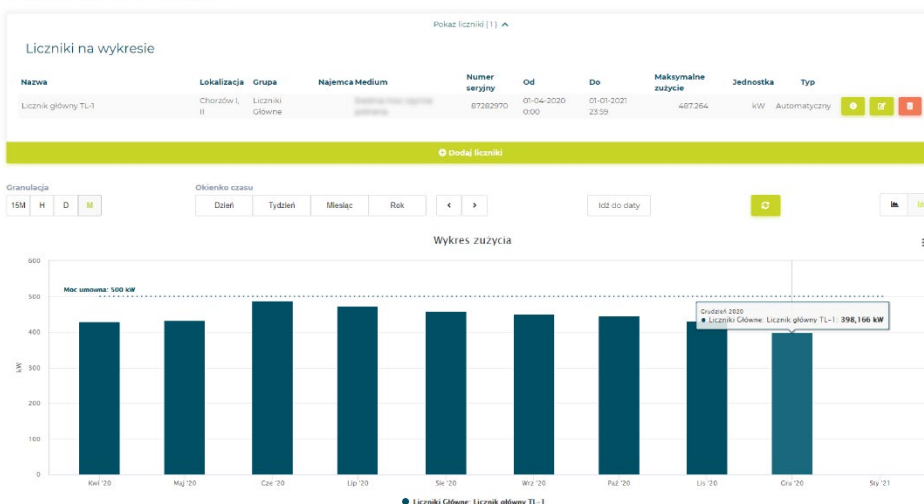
Pokaż liczniki (1)

Liczniki na wykresie

| Nazwa | Lokalizacja | Grupa | Najemca | Medium | Numer seryjny | Od | Do | Maksymalne zużycie | Jednostka | Typ |
|---|---|---|---|---|---|---|---|---|---|---|
| Licznik główny TL-1 | Chorzów I, II | Liczniki Główne | | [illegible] | 87282970 | 01-04-2020 0:00 | 01-01-2021 23:59 | 487,264 | kW | Automatyczny |

Dodaj liczniki

Granulacja
15M H D M

Okienko czasu
Dzień Tydzień Miesiąc Rok

Idź do daty

Wykres zużycia

Moc umowna: 500 kW

Grudzień 2020
Liczniki Główne: Licznik główny TL-1: 398,166 kW

600
500
400
300
200
100
0

kW

Kwi '20 Maj '20 Cze '20 Lip '20 Sie '20 Wrz '20 Paź '20 Lis '20 Gru '20 Sty '21

Liczniki Główne: Licznik główny TL-1